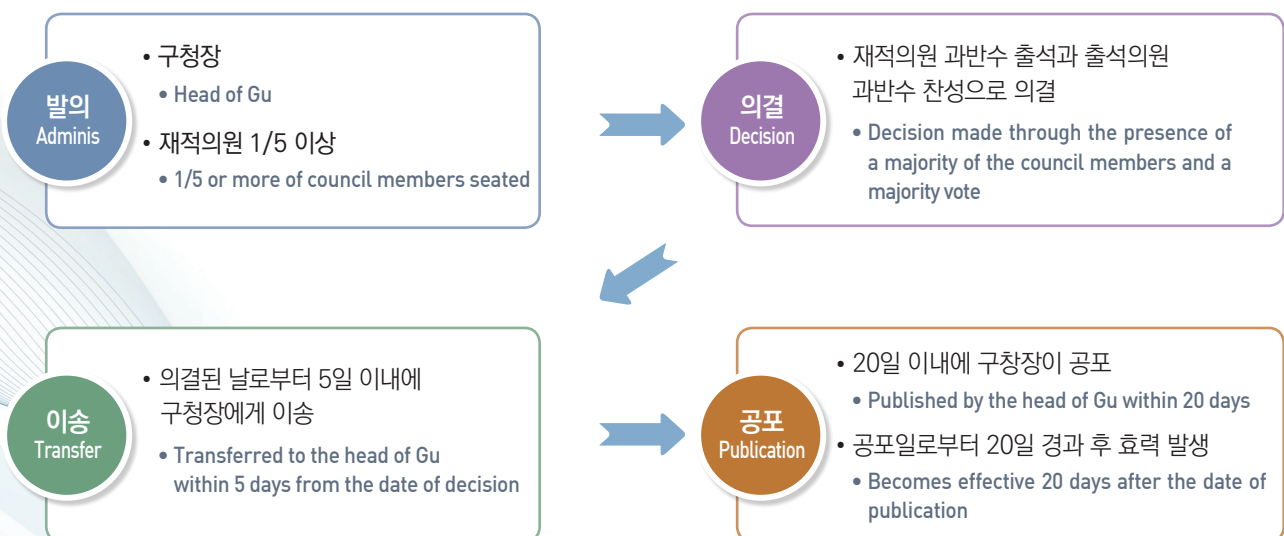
발의
Adminis

• 구청장
• Head of Gu
• 재적의원 1/5 이상
• 1/5 or more of council members seated

의결
Decision

• 재적의원 과반수 출석과 출석의원 과반수 찬성으로 의결
• Decision made through the presence of a majority of the council members and a majority vote

이송
Transfer

• 의결된 날로부터 5일 이내에 구청장에게 이송
• Transferred to the head of Gu within 5 days from the date of decision

공포
Publication

• 20일 이내에 구창장이 공포
• Published by the head of Gu within 20 days
• 공포일로부터 20일 경과 후 효력 발생
• Becomes effective 20 days after the date of publication